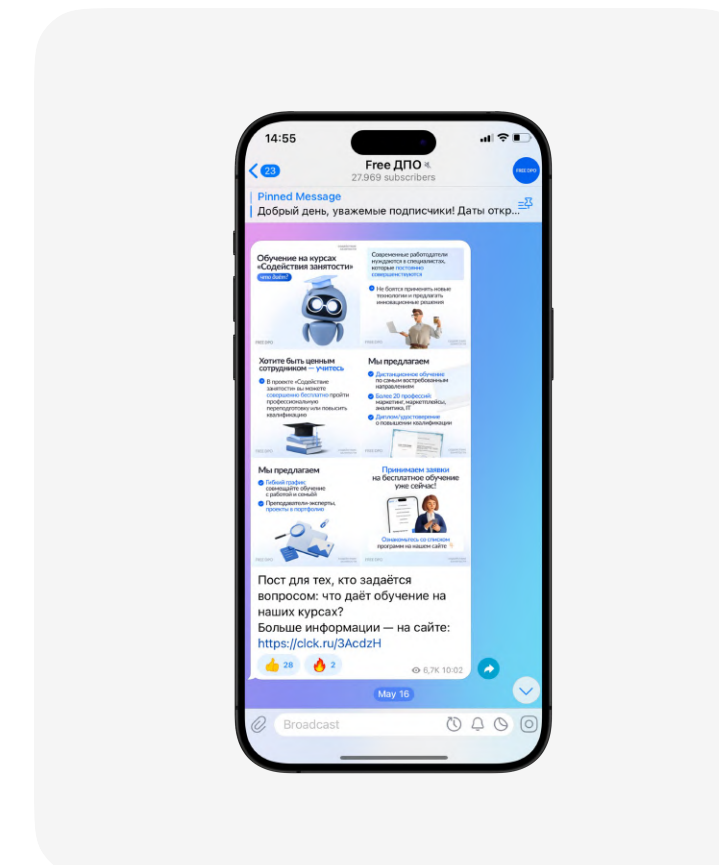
14:55

23

Free ДПО
27 969 subscribers

FREE ДПО

Pinned Message
Добрый день, уважаемые подписчики! Даты откр...

Обучение на курсах «Содействия занятости»
чем далее?

Современные работодатели нуждаются в специалистах, которые постоянно совершенствуются

Не боятся применять новые технологии и предлагать инновационные решения

Хотите быть ценным сотрудником — учитесь

В проекте «Содействие занятости» вы можете совершенно бесплатно пройти профессиональную переподготовку или повысить квалификацию

Мы предлагаем

Дистанционное обучение по самым востребованным направлениям

Более 20 профессий: маркетинг, маркетплейсы, аналитика, IT

Диплом/удостоверение о повышении квалификации

Мы предлагаем

Гибкий график, совмещайте обучение с работой и семьей

Преподаватели-эксперты, проекты в портфолио

Принимаем заявки на бесплатное обучение уже сейчас!

Ознакомьтесь со списком программ на нашем сайте

Пост для тех, кто задаётся вопросом: что даёт обучение на наших курсах?
Больше информации — на сайте: https://clck.ru/3AcdzH

👍 28 🔥 2 6,7K 10:02

May 16

Broadcast